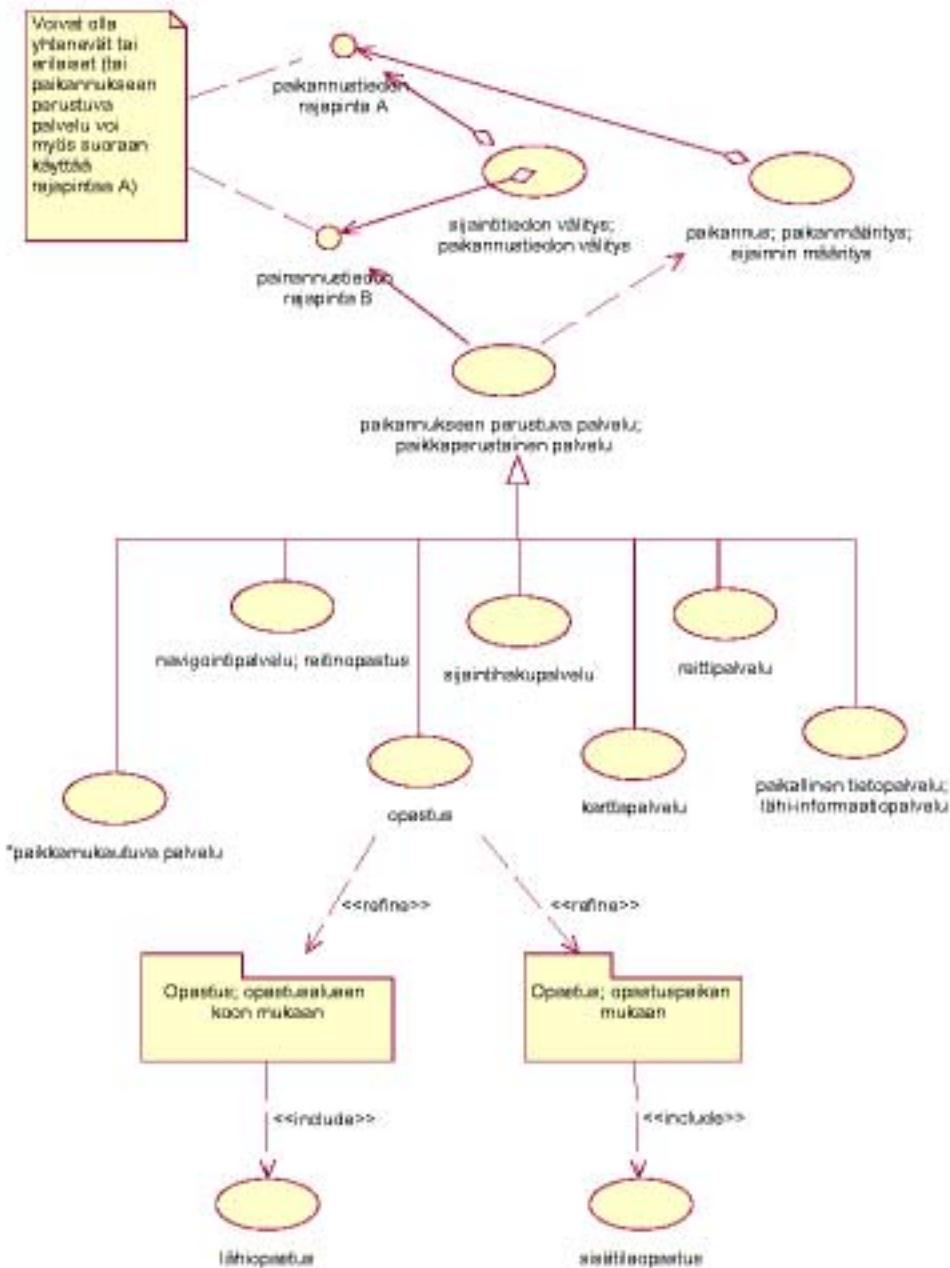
Voivat olla yhtenevät tai erilaiset (tai paikannukseen perustuva palvelu voi myös suoraan käyttää rajapintaa A)

paikannustiedon rajapinta A

sijaintitiedon välitys; paikannustiedon välitys

paikannus; paikanmääritys; sijainnin määritys

paikannustiedon rajapinta B

paikannukseen perustuva palvelu; paikkaperustainen palvelu

navigointipalvelu; reitinopastus

sijaintihakupalvelu

reittipalvelu

opastus

karttapalvelu

paikallinen tietopalvelu; lähi-informaatiopalvelu

*paikkamukautuva palvelu

<<refine>>

<<refine>>

Opastus; opastusalueen koon mukaan

Opastus; opastuspaikan mukaan

<<include>>

<<include>>

lähiopastus

sisätilaopastus